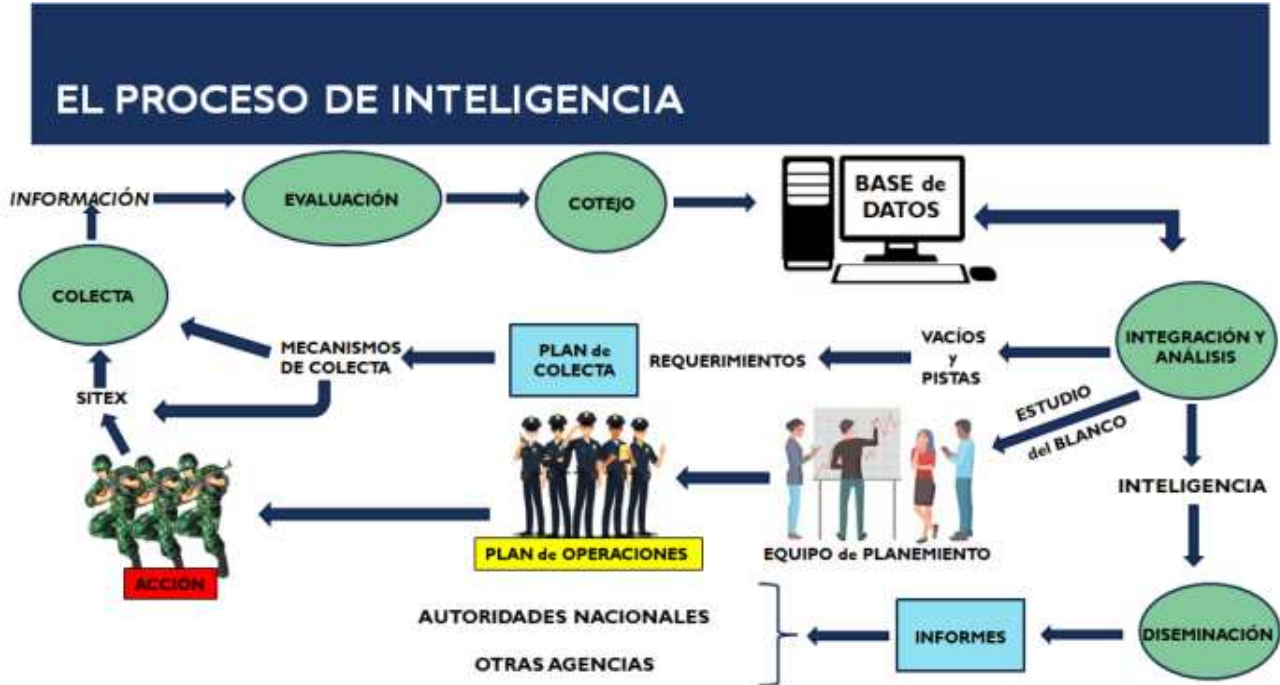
EL PROCESO DE INTELIGENCIA

INFORMACIÓN

EVALUACIÓN

COTEJO

BASE de DATOS

COLECTA

INTEGRACIÓN Y ANÁLISIS

VACÍOS y PISTAS

REQUERIMIENTOS

PLAN de COLECTA

MECANISMOS DE COLECTA

SITEX

ESTUDIO del BLANCO

INTELIGENCIA

EQUIPO de PLANEMIENTO

PLAN de OPERACIONES

ACCION

DISEMINACIÓN

INFORMES

AUTORIDADES NACIONALES

OTRAS AGENCIAS